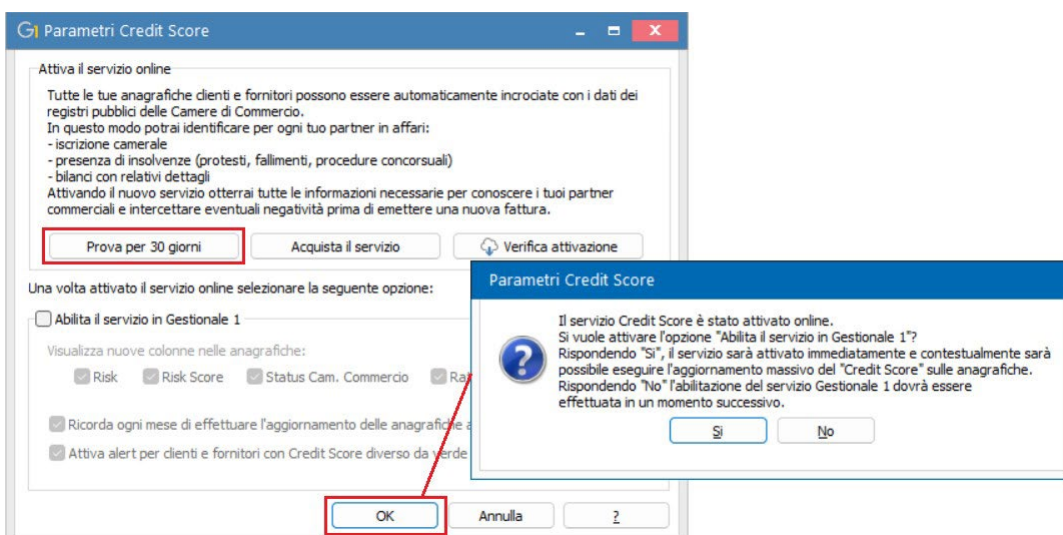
Parametri Credit Score

Attiva il servizio online

Tutte le tue anagrafiche clienti e fornitori possono essere automaticamente incrociate con i dati dei registri pubblici delle Camere di Commercio.
In questo modo potrai identificare per ogni tuo partner in affari:
- iscrizione camerale
- presenza di insolvenze (protesti, fallimenti, procedure concorsuali)
- bilanci con relativi dettagli
Attivando il nuovo servizio otterrai tutte le informazioni necessarie per conoscere i tuoi partner commerciali e intercettare eventuali negatività prima di emettere una nuova fattura.

Prova per 30 giorni
Acquista il servizio
Verifica attivazione

Una volta attivato il servizio online selezionare la seguente opzione:

Abilita il servizio in Gestionale 1

Visualizza nuove colonne nelle anagrafiche:

Risk
Risk Score
Status Cam. Commercio
Ra

Ricorda ogni mese di effettuare l'aggiornamento delle anagrafiche a

Attiva alert per clienti e fornitori con Credit Score diverso da verde

OK
Annulla
?

Parametri Credit Score

Il servizio Credit Score è stato attivato online.
Si vuole attivare l'opzione "Abilita il servizio in Gestionale 1"?
Rispondendo "Sì", il servizio sarà attivato immediatamente e contestualmente sarà possibile eseguire l'aggiornamento massivo del "Credit Score" sulle anagrafiche.
Rispondendo "No" l'abilitazione del servizio Gestionale 1 dovrà essere effettuata in un momento successivo.

Sì
No